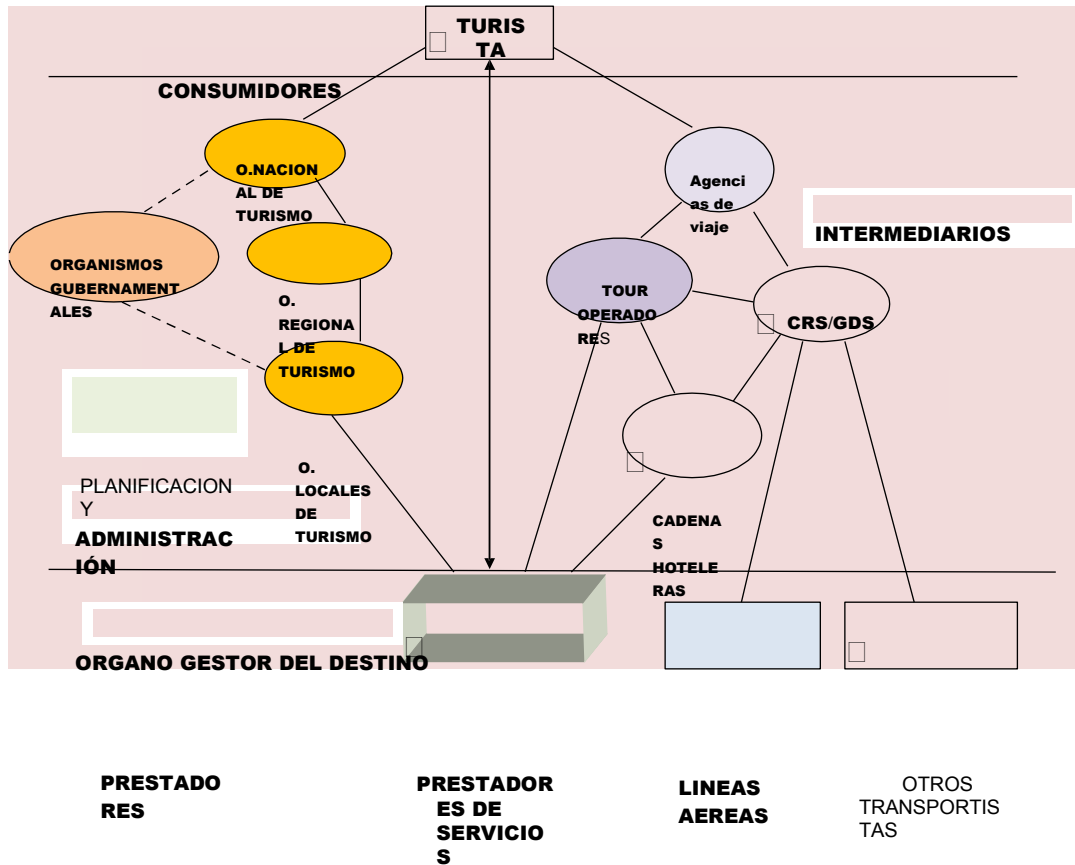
TURISTA

CONSUMIDORES

O.NACIONAL DE TURISMO

ORGANISMOS GUBERNAMENTALES

O. REGIONAL DE TURISMO

Agencias de viaje

INTERMEDIARIOS

TOUR OPERADORES

CRS/GDS

PLANIFICACION Y ADMINISTRACIÓN

O. LOCALES DE TURISMO

CADENAS HOTELERAS

ORGANO GESTOR DEL DESTINO

PRESTADORES

PRESTADORES DE SERVICIOS

LINEAS AEREAS

OTROS TRANSPORTISTAS